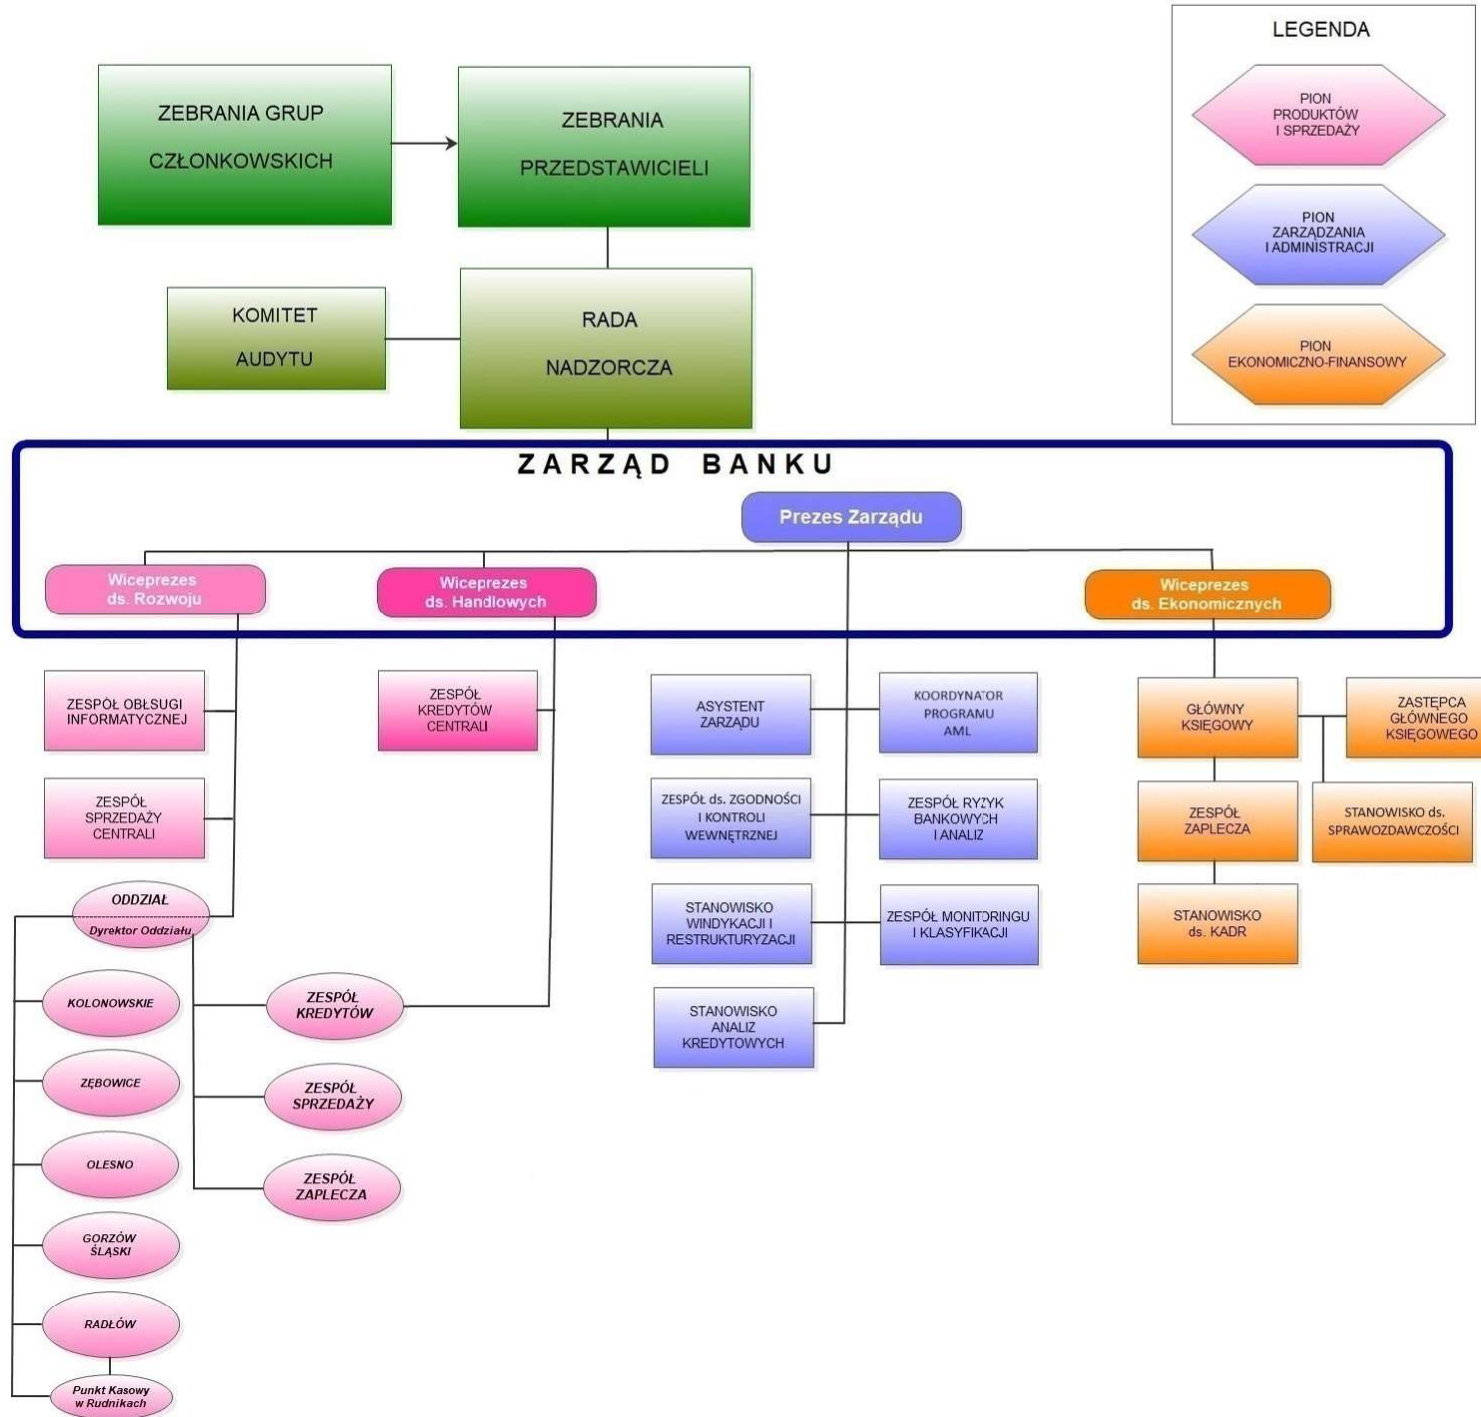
ZEBRANIA GRUP CZŁONKOWSKICH

ZEBRANIA PRZEDSTAWICIELI

LEGENDA

PION PRODUKTÓW I SPRZEDAŻY

PION ZARZĄDZANIA I ADMINISTRACJI

PION EKONOMICZNO-FINANSOWY

KOMITET AUDYTU

RADA NADZORCZA

ZARZĄD BANKU

Prezes Zarządu

Wiceprezes ds. Rozwoju

Wiceprezes ds. Handlowych

Wiceprezes ds. Ekonomicznych

ZESPÓŁ OBSŁUGI INFORMATYCZNEJ

ZESPÓŁ SPRZEDAŻY CENTRALI

ZESPÓŁ KREDYTÓW CENTRALI

ASYSTENT ZARZĄDU

KOORDYNATOR PROGRAMU AML

ZESPÓŁ ds. ZGODNOŚCI I KONTROLI WEWNĘTRZNEJ

ZESPÓŁ RYZYK BANKOWYCH I ANALIZ

STANOWISKO WINDYKACJI I RESTRUKTURYZACJI

ZESPÓŁ MONITORINGU I KLASYFIKACJI

STANOWISKO ANALIZ KREDYTOWYCH

GŁÓWNY KSIĘGOWY

ZASTĘPCA GŁÓWNEGO KSIĘGOWEGO

ZESPÓŁ ZAPLECZA

STANOWISKO ds. SPRAWOZDAWCZOŚCI

STANOWISKO ds. KADR

ODDZIAŁ
Dyrektor Oddziału

KOLONOWSKIE

ZĘBOWICE

OLESNO

GORZÓW ŚLĄSKI

RADŁÓW

Punkt Kasowy w Rudnikach

ZESPÓŁ KREDYTÓW

ZESPÓŁ SPRZEDAŻY

ZESPÓŁ ZAPLECZA